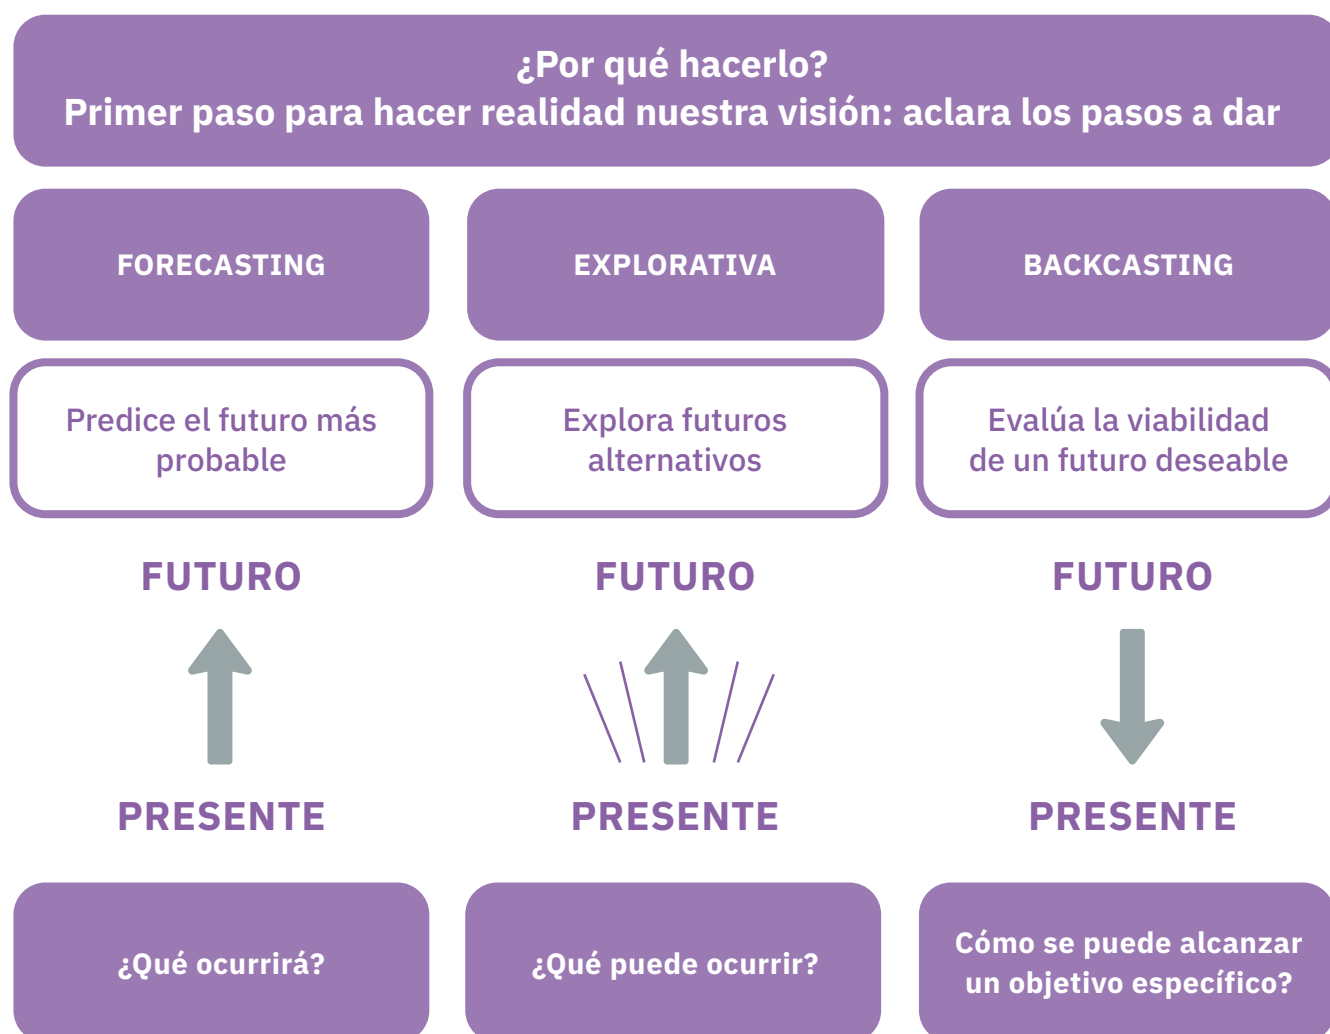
¿Por qué hacerlo?
Primer paso para hacer realidad nuestra visión: aclara los pasos a dar

FORECASTING

EXPLORATIVA

BACKCASTING

Predice el futuro más probable

Explora futuros alternativos

Evalúa la viabilidad de un futuro deseable

FUTURO

FUTURO

FUTURO

PRESENTE

PRESENTE

PRESENTE

¿Qué ocurrirá?

¿Qué puede ocurrir?

Cómo se puede alcanzar un objetivo específico?